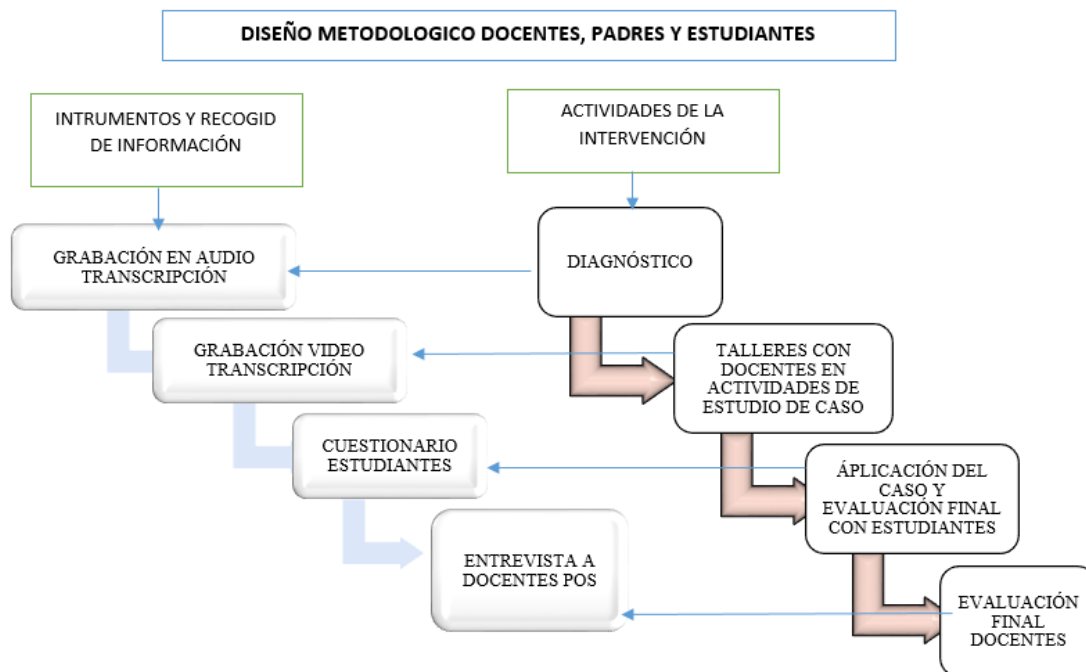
DISEÑO METODOLOGICO DOCENTES, PADRES Y ESTUDIANTES

INTRUMENTOS Y RECOGID DE INFORMACIÓN

ACTIVIDADES DE LA INTERVENCIÓN

GRABACIÓN EN AUDIO TRANSCRIPCIÓN

DIAGNÓSTICO

GRABACIÓN VIDEO TRANSCRIPCIÓN

TALLERES CON DOCENTES EN ACTIVIDADES DE ESTUDIO DE CASO

CUESTIONARIO ESTUDIANTES

ÁPLICACIÓN DEL CASO Y EVALUACIÓN FINAL CON ESTUDIANTES

ENTREVISTA A DOCENTES POS

EVALUACIÓN FINAL DOCENTES